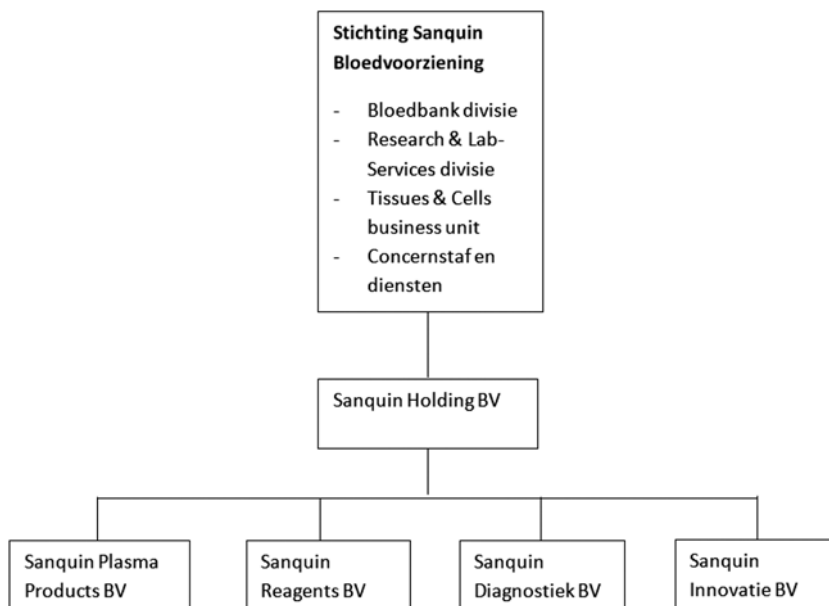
**Stichting Sanquin Bloedvoorziening**

- Bloedbank divisie
- Research & Lab-Services divisie
- Tissues & Cells business unit
- Concernstaf en diensten

Sanquin Holding BV

Sanquin Plasma Products BV

Sanquin Reagents BV

Sanquin Diagnostiek BV

Sanquin Innovatie BV